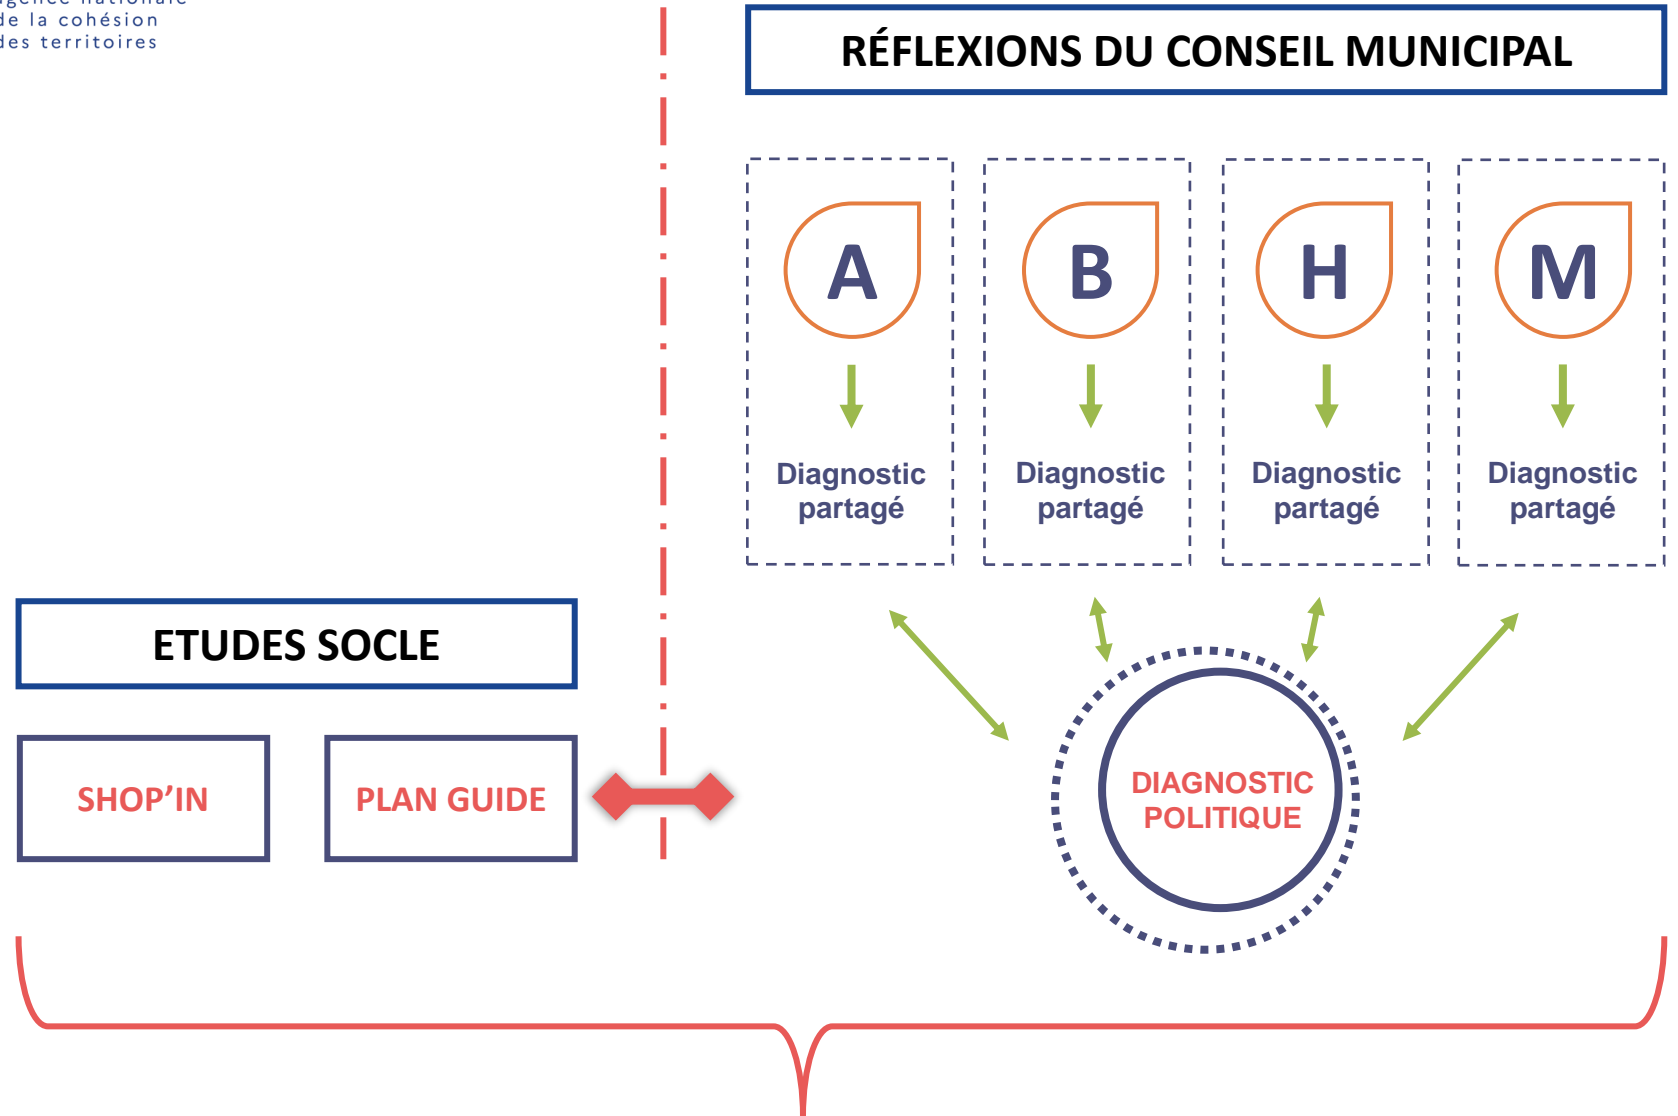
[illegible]gence nationale
de la cohésion
des territoires

RÉFLEXIONS DU CONSEIL MUNICIPAL

A
Diagnostic partagé

B
Diagnostic partagé

H
Diagnostic partagé

M
Diagnostic partagé

ETUDES SOCLE

SHOP'IN

PLAN GUIDE

DIAGNOSTIC POLITIQUE